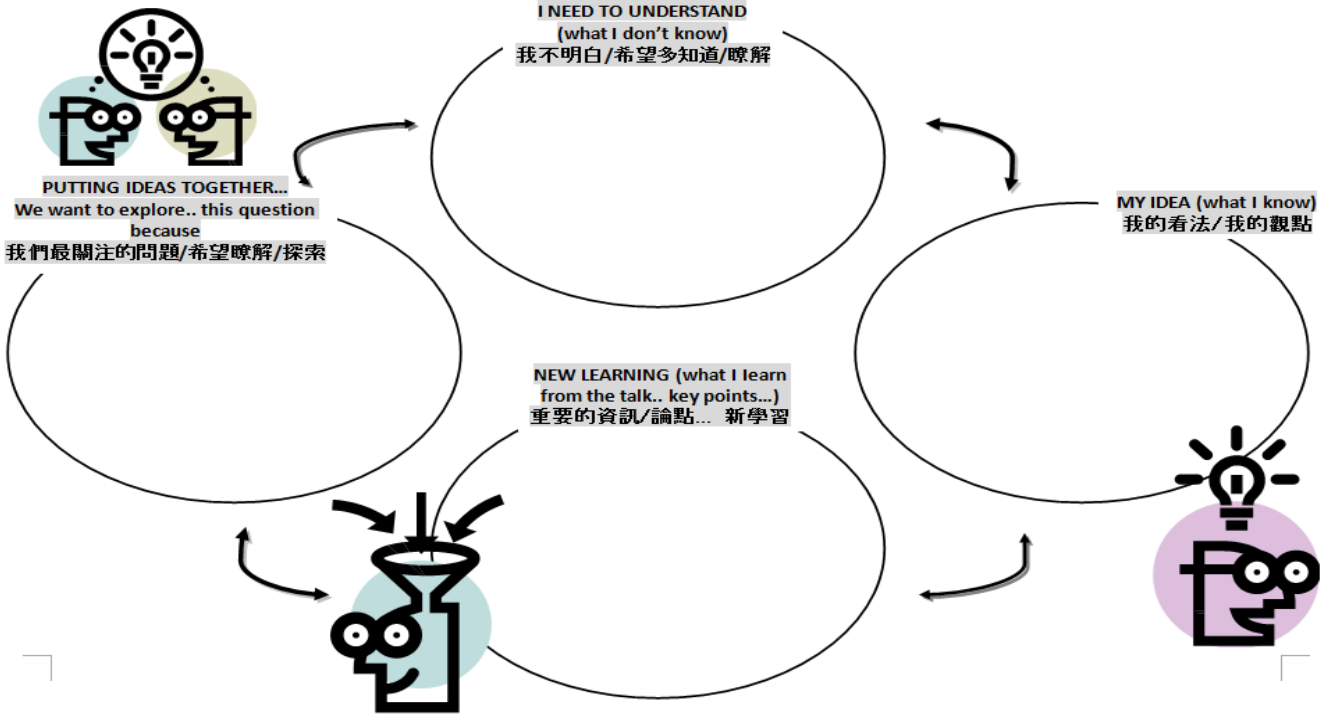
I NEED TO UNDERSTAND
(what I don't know)
我不明白/希望多知道/瞭解

PUTTING IDEAS TOGETHER…
We want to explore.. this question because
我們最關注的問題/希望瞭解/探索

MY IDEA (what I know)
我的看法/我的觀點

NEW LEARNING (what I learn from the talk.. key points…)
重要的資訊/論點… 新學習